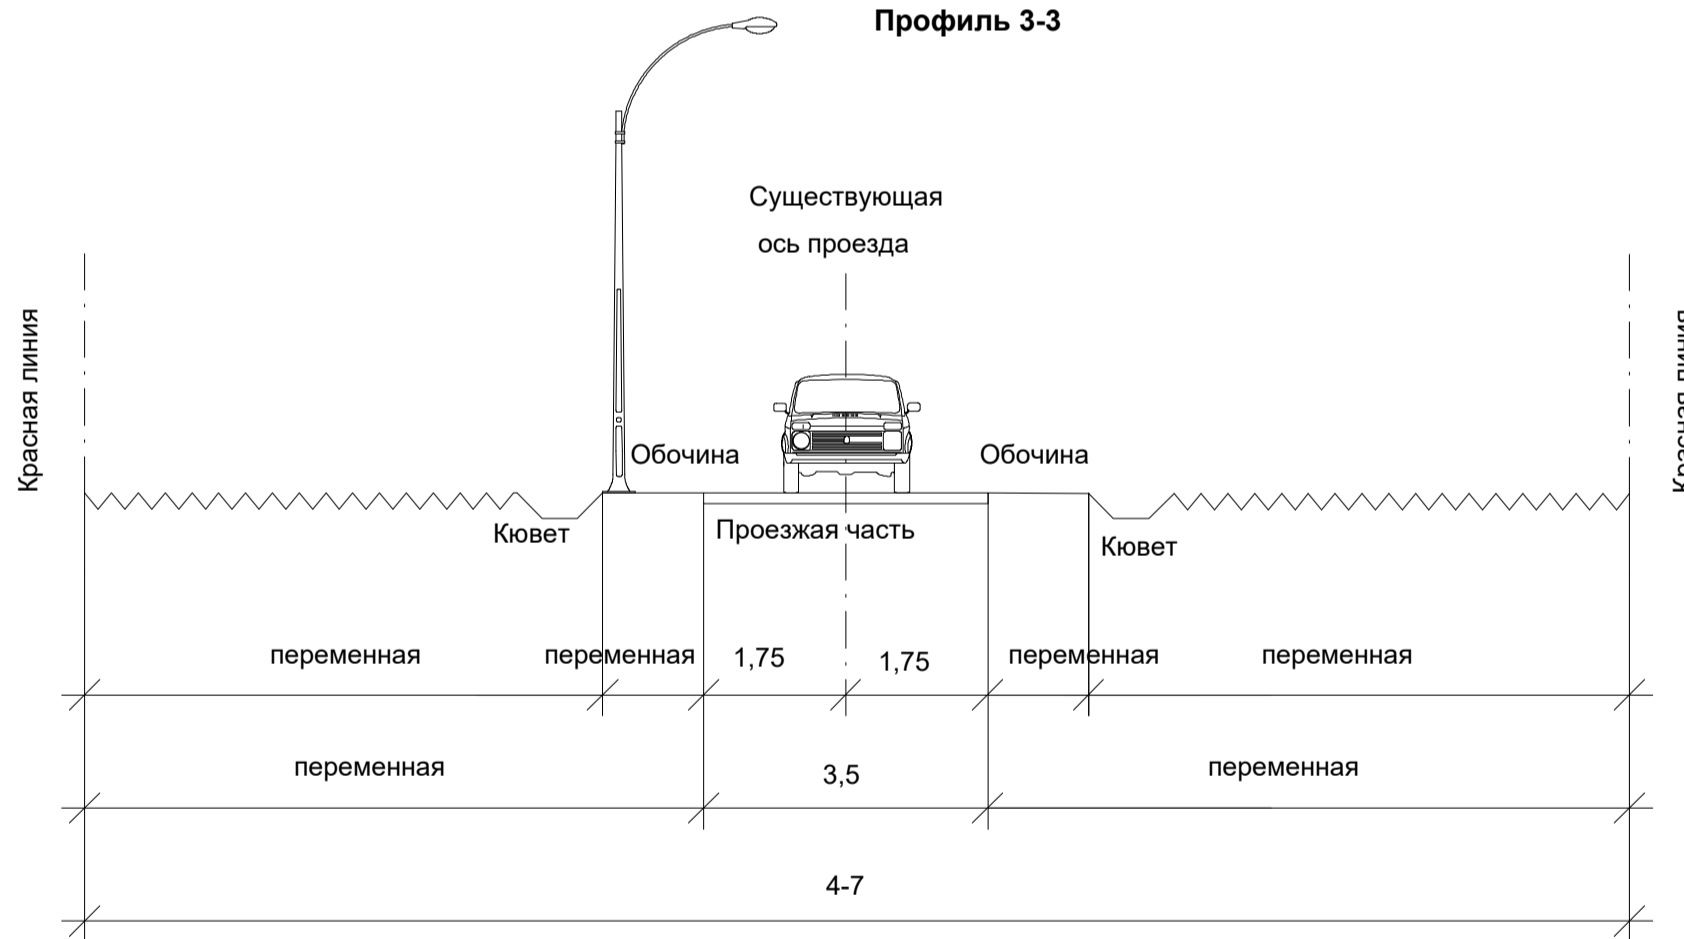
Профиль 3-3

Существующая ось проезда

Красная линия

Обочина

Обочина

Кювет

Проезжая часть

Кювет

Красная линия

переменная

переменная

1,75

1,75

переменная

переменная

переменная

3,5

переменная

4-7